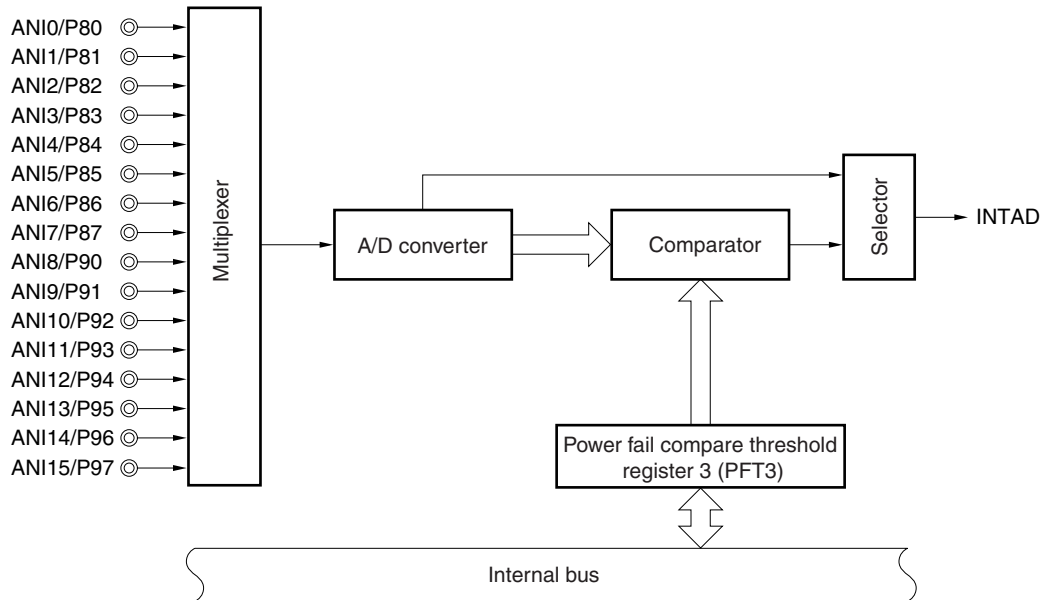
ANI0/P80
ANI1/P81
ANI2/P82
ANI3/P83
ANI4/P84
ANI5/P85
ANI6/P86
ANI7/P87
ANI8/P90
ANI9/P91
ANI10/P92
ANI11/P93
ANI12/P94
ANI13/P95
ANI14/P96
ANI15/P97

Multiplexer

A/D converter

Comparator

Selector

INTAD

Power fail compare threshold register 3 (PFT3)

Internal bus